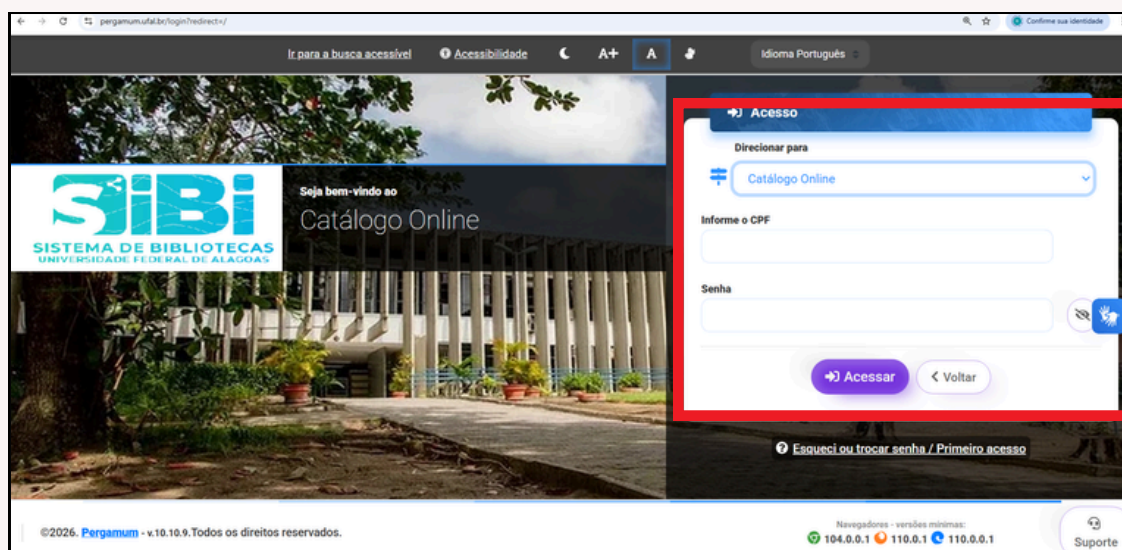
pergamum.ufal.br/login?redirect=/

Confirme sua identidade

Ir para a busca acessível   Acessibilidade   A+   A   Idioma Português

Acesso

Direcionar para

Catálogo Online

Informe o CPF

Senha

Acessar   Voltar

SIBI
SISTEMA DE BIBLIOTECAS
UNIVERSIDADE FEDERAL DE ALAGOAS

Seja bem-vindo ao
Catálogo Online

Esqueci ou trocar senha / Primeiro acesso

©2026. Pergamum - v.10.10.9.Todos os direitos reservados.

Navegadores - versões mínimas:
104.0.0.1   110.0.1   110.0.0.1

Suporte